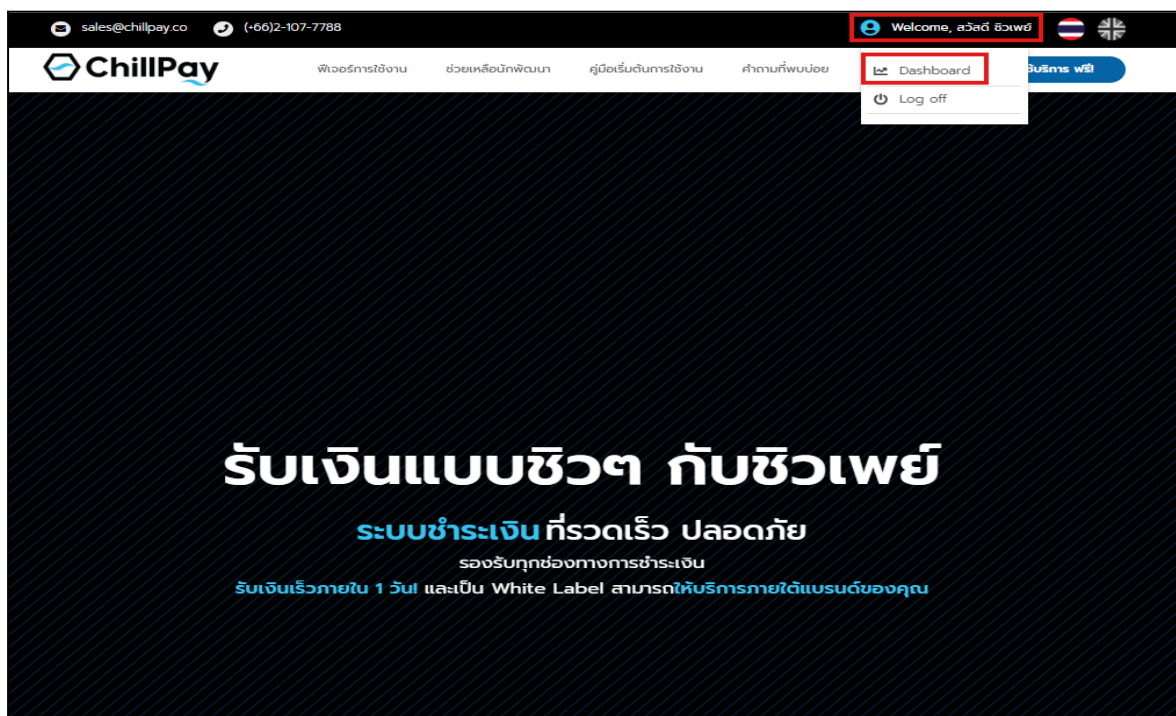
sales@chillpay.co (+66)2-107-7788

Welcome, สวัสดี ชิวเพย์

ChillPay

ฟีเจอร์การใช้งาน ช่วยเหลือนักพัฒนา คู่มือเริ่มต้นการใช้งาน คำถามที่พบบ่อย

Dashboard

Log off

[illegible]ับริการ ฟรี!

รับเงินแบบชิวๆ กับชิวเพย์

ระบบชำระเงิน ที่รวดเร็ว ปลอดภัย

รองรับทุกช่องทางการชำระเงิน

รับเงินเร็วภายใน 1 วัน! และเป็น White Label สามารถให้บริการภายใต้แบรนด์ของคุณ